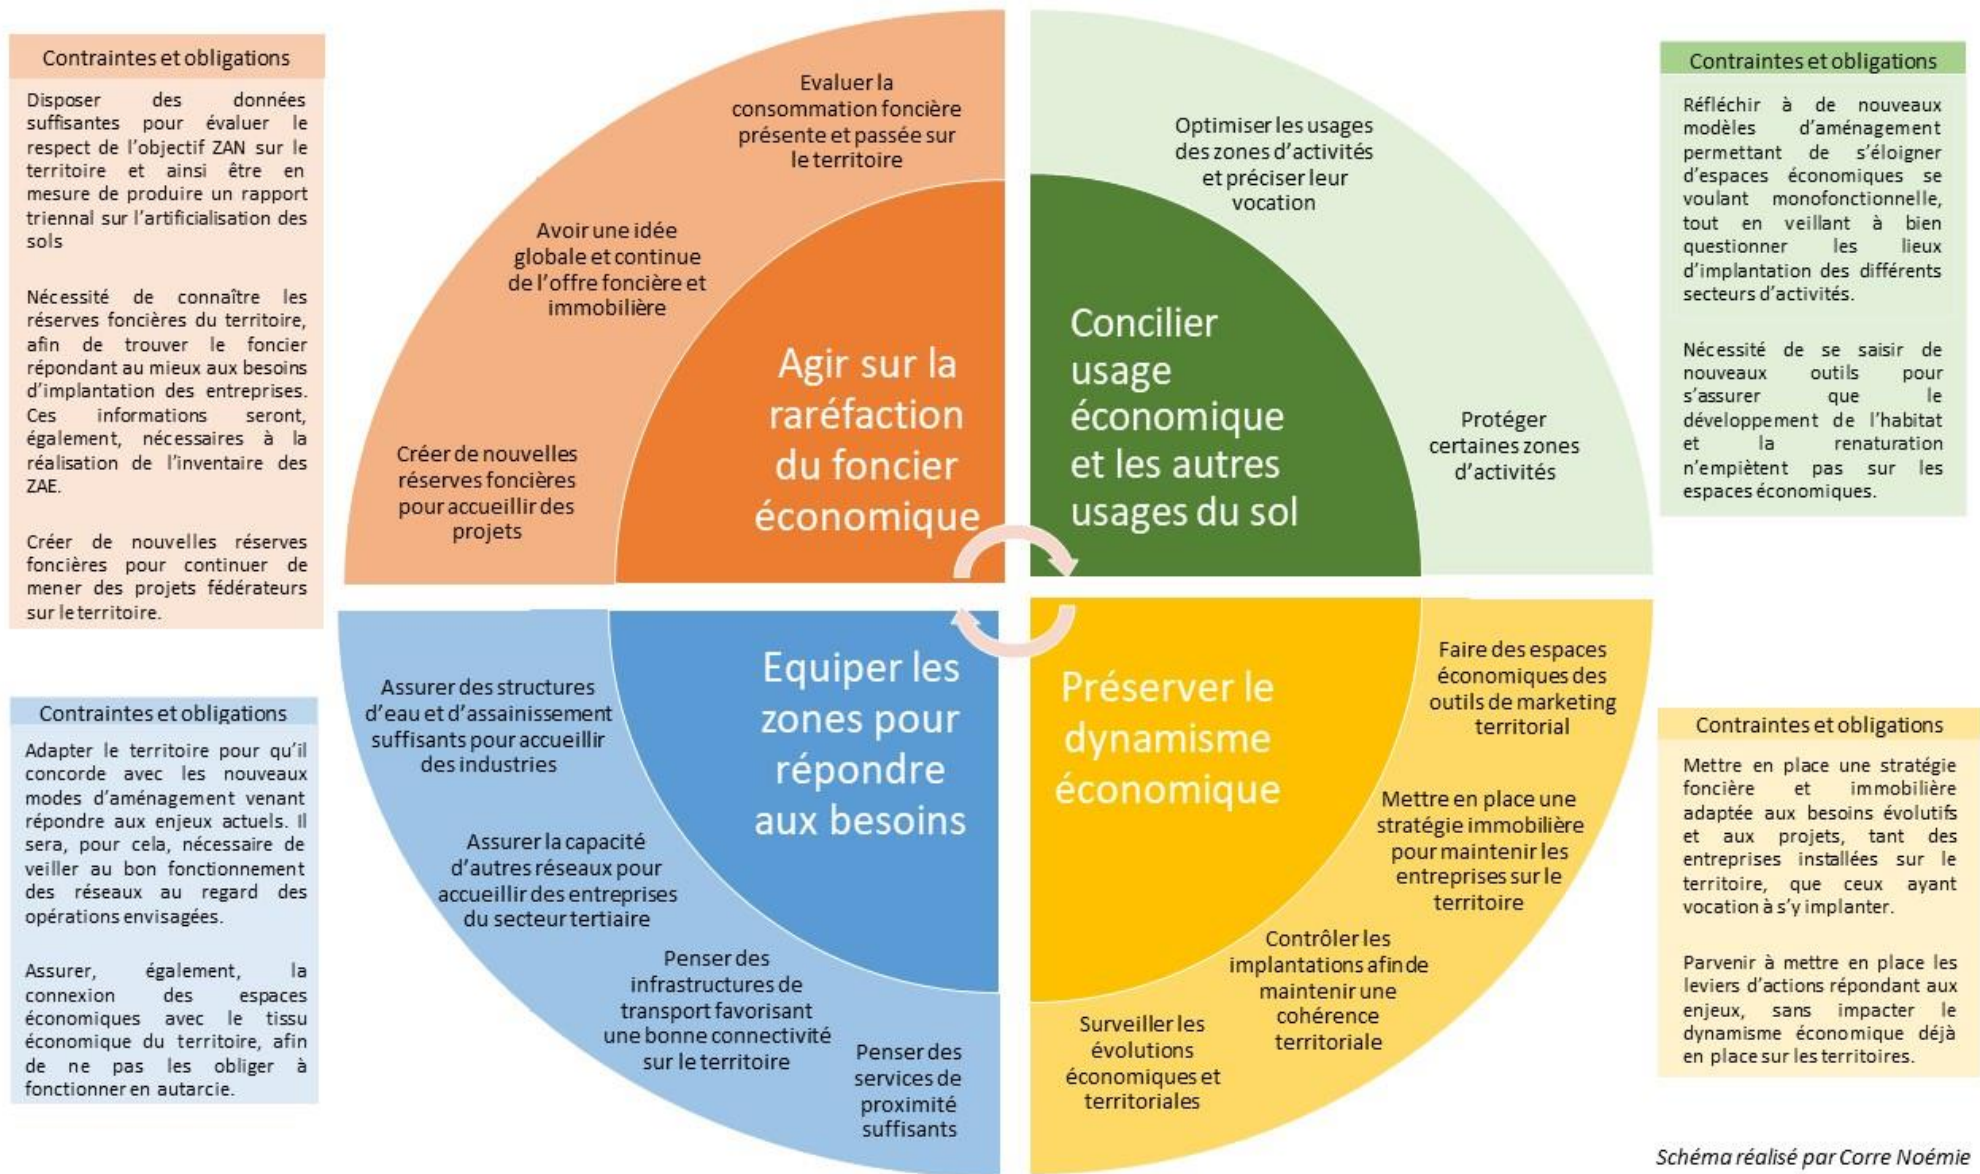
Contraintes et obligations

Disposer des données suffisantes pour évaluer le respect de l'objectif ZAN sur le territoire et ainsi être en mesure de produire un rapport triennal sur l'artificialisation des sols

Nécessité de connaître les réserves foncières du territoire, afin de trouver le foncier répondant au mieux aux besoins d'implantation des entreprises. Ces informations seront, également, nécessaires à la réalisation de l'inventaire des ZAE.

Créer de nouvelles réserves foncières pour continuer de mener des projets fédérateurs sur le territoire.

Evaluer la consommation foncière présente et passée sur le territoire

Avoir une idée globale et continue de l'offre foncière et immobilière

Créer de nouvelles réserves foncières pour accueillir des projets

Agir sur la raréfaction du foncier économique

Optimiser les usages des zones d'activités et préciser leur vocation

Concilier usage économique et les autres usages du sol

Protéger certaines zones d'activités

Contraintes et obligations

Réfléchir à de nouveaux modèles d'aménagement permettant de s'éloigner d'espaces économiques se voulant monofonctionnelle, tout en veillant à bien questionner les lieux d'implantation des différents secteurs d'activités.

Nécessité de se saisir de nouveaux outils pour s'assurer que le développement de l'habitat et la renaturation n'empiètent pas sur les espaces économiques.

Contraintes et obligations

Adapter le territoire pour qu'il concorde avec les nouveaux modes d'aménagement venant répondre aux enjeux actuels. Il sera, pour cela, nécessaire de veiller au bon fonctionnement des réseaux au regard des opérations envisagées.

Assurer, également, la connexion des espaces économiques avec le tissu économique du territoire, afin de ne pas les obliger à fonctionner en autarcie.

Assurer des structures d'eau et d'assainissement suffisants pour accueillir des industries

Assurer la capacité d'autres réseaux pour accueillir des entreprises du secteur tertiaire

Penser des infrastructures de transport favorisant une bonne connectivité sur le territoire

Penser des services de proximité suffisants

Equiper les zones pour répondre aux besoins

Préserver le dynamisme économique

Faire des espaces économiques des outils de marketing territorial

Mettre en place une stratégie immobilière pour maintenir les entreprises sur le territoire

Contrôler les implantations afin de maintenir une cohérence territoriale

Surveiller les évolutions économiques et territoriales

Contraintes et obligations

Mettre en place une stratégie foncière et immobilière adaptée aux besoins évolutifs et aux projets, tant des entreprises installées sur le territoire, que ceux ayant vocation à s'y implanter.

Parvenir à mettre en place les leviers d'actions répondant aux enjeux, sans impacter le dynamisme économique déjà en place sur les territoires.

Schéma réalisé par Corre Noémie